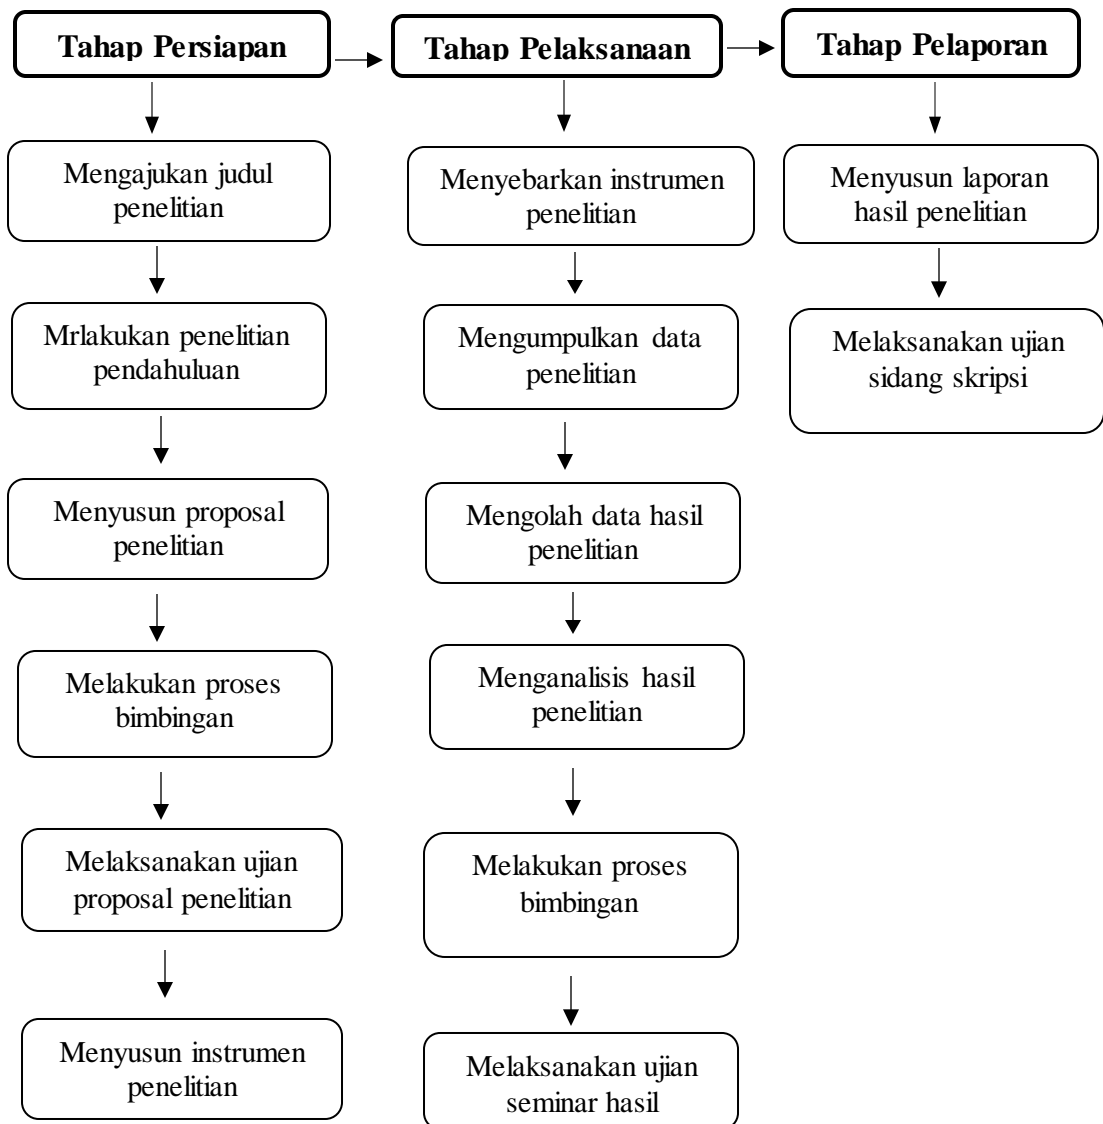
Tahap Persiapan

Mengajukan judul penelitian

Mrlakukan penelitian pendahuluan

Menyusun proposal penelitian

Melakukan proses bimbingan

Melaksanakan ujian proposal penelitian

Menyusun instrumen penelitian

Tahap Pelaksanaan

Menyebarkan instrumen penelitian

Mengumpulkan data penelitian

Mengolah data hasil penelitian

Menganalisis hasil penelitian

Melakukan proses bimbingan

Melaksanakan ujian seminar hasil

Tahap Pelaporan

Menyusun laporan hasil penelitian

Melaksanakan ujian sidang skripsi